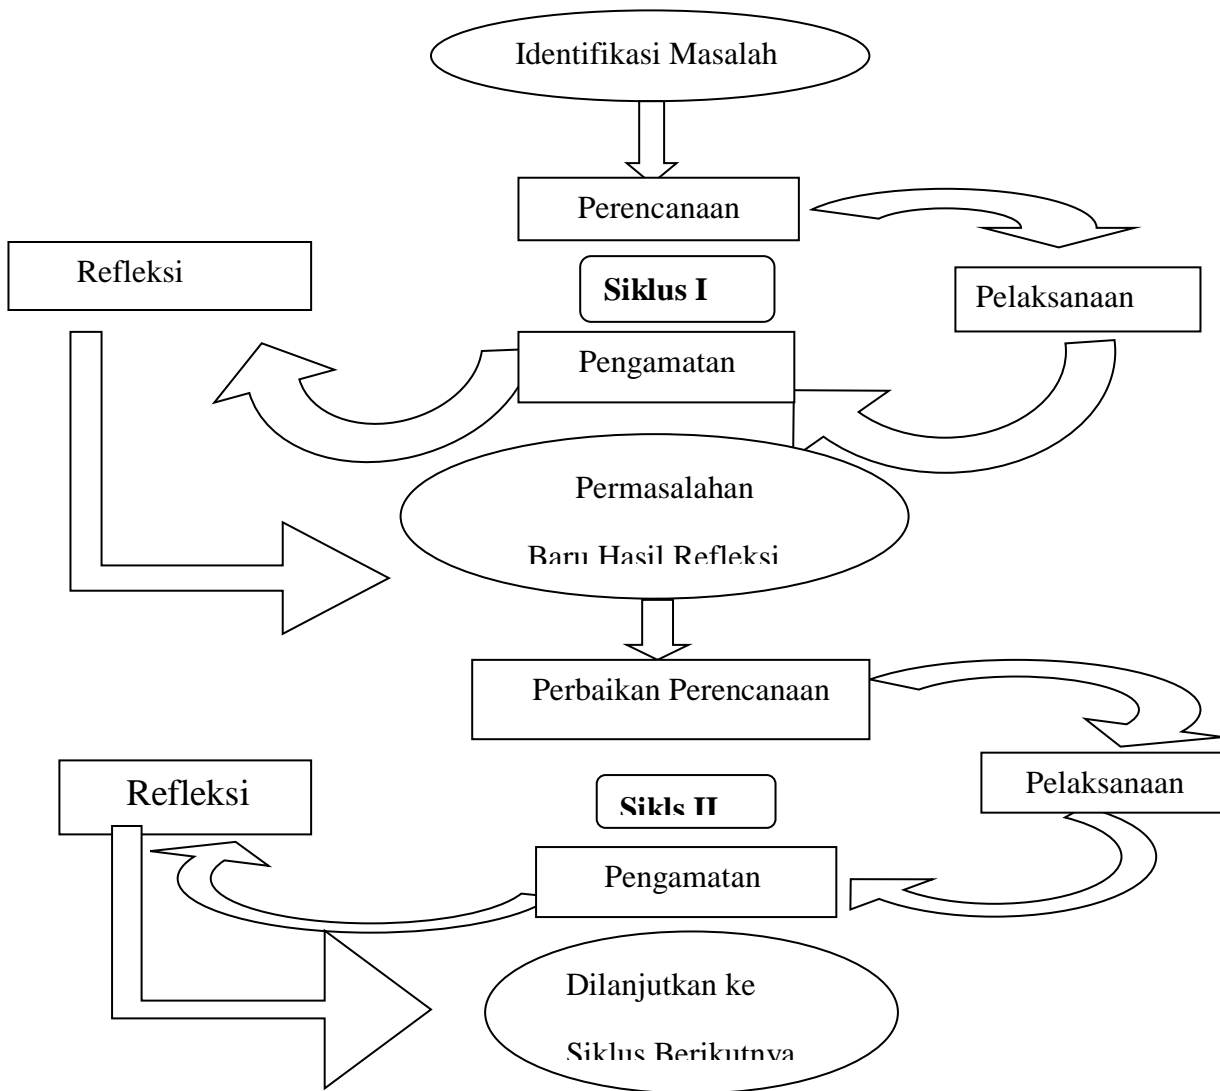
Identifikasi Masalah

Perencanaan

Refleksi

Siklus I

Pelaksanaan

Pengamatan

Permasalahan

Baru Hasil Refleksi

Perbaikan Perencanaan

Refleksi

Sikls II

Pelaksanaan

Pengamatan

Dilanjutkan ke

Siklus Berikutnya